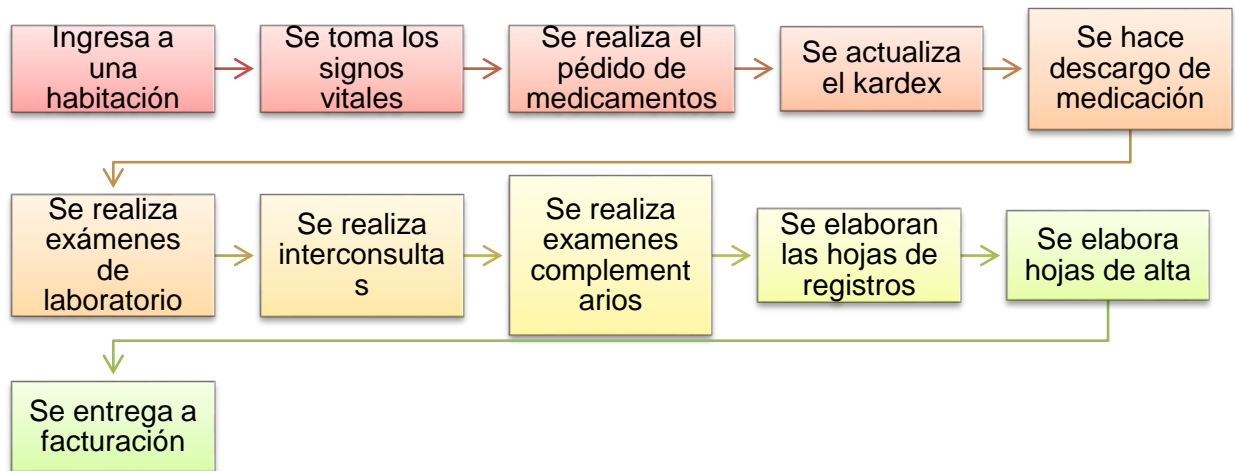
Ingresa a una habitación

Se toma los signos vitales

Se realiza el pédido de medicamentos

Se actualiza el kardex

Se hace descargo de medicación

Se realiza exámenes de laboratorio

Se realiza interconsultas

Se realiza examenes complementarios

Se elaboran las hojas de registros

Se elabora hojas de alta

Se entrega a facturación